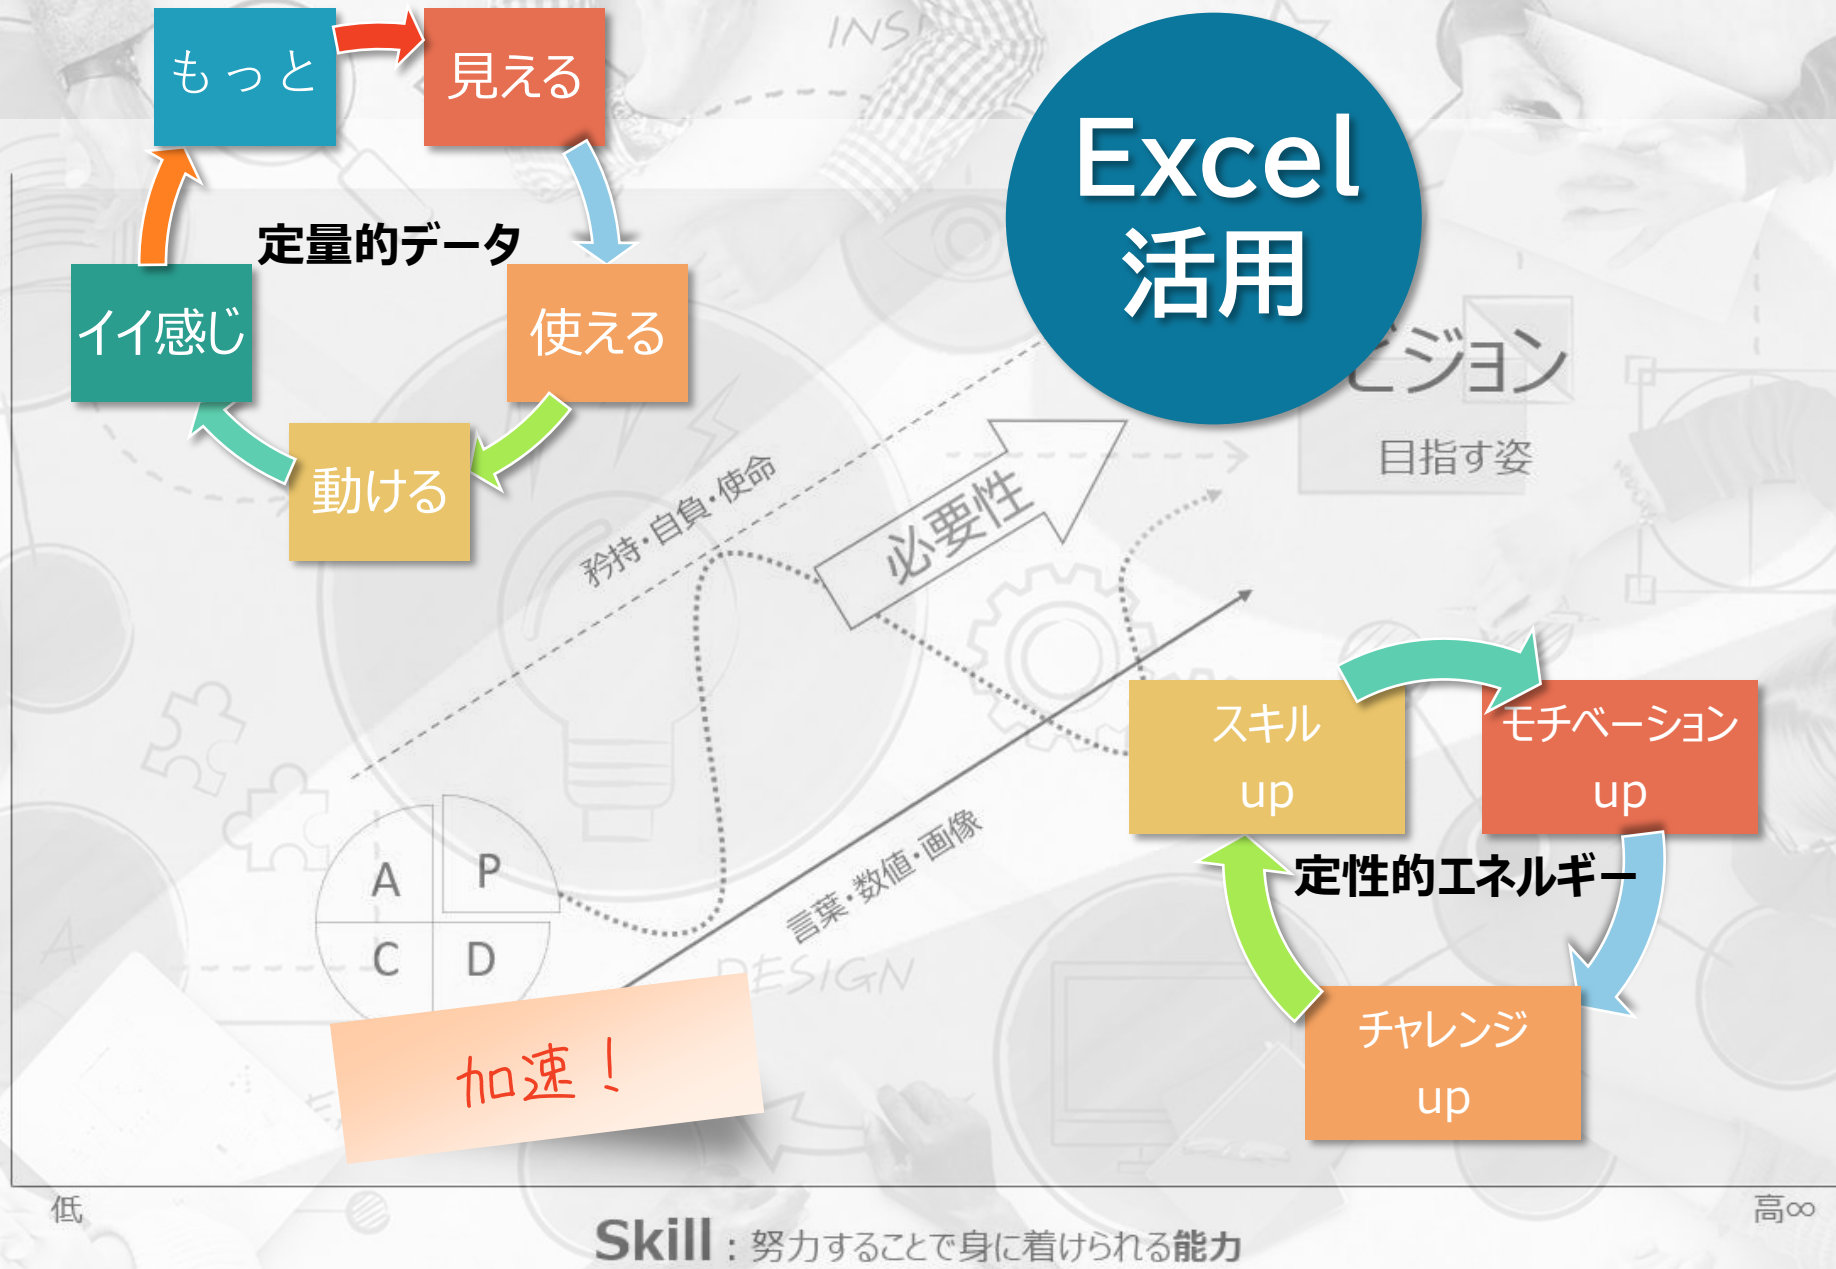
もっと
見える
使える
動ける
イイ感じ
定量的データ

Excel
活用

INS
ビジョン
目指す姿

矜持・自負・使命
必要性

A P
C D

言葉・数値・画像
DESIGN

加速！

スキル
up
モチベーション
up
チャレンジ
up
定性的エネルギー

低
高∞
Skill：努力することで身に着けられる能力